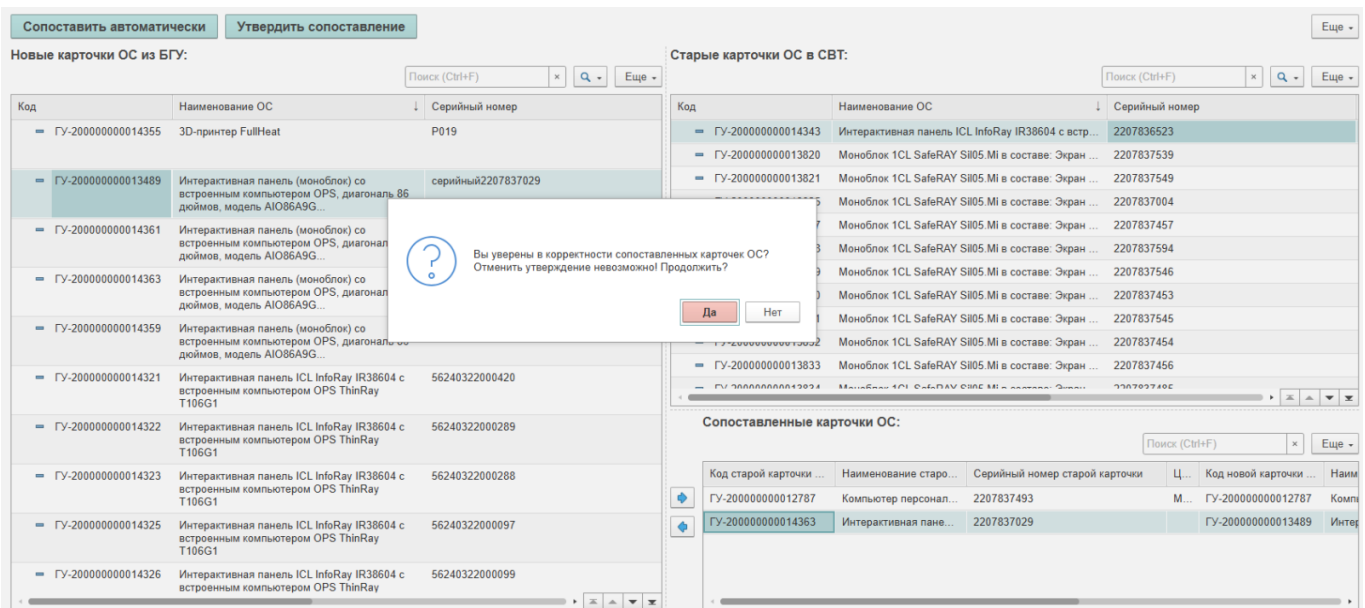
Сопоставить автоматически | Утвердить сопоставление | Еще

Новые карточки ОС из БГУ:

Поиск (Ctrl+F) | Еще

| Код | Наименование ОС | Серийный номер |
|---|---|---|
| ГУ-200000000014355 | 3D-принтер FullHeat | P019 |
| ГУ-200000000013489 | Интерактивная панель (моноблок) со встроенным компьютером OPS, диагональ 86 дюймов, модель AIO86A9G... | серийный2207837029 |
| ГУ-200000000014361 | Интерактивная панель (моноблок) со встроенным компьютером OPS, диагонал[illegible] дюймов, модель AIO86A9G... | |
| ГУ-200000000014363 | Интерактивная панель (моноблок) со встроенным компьютером OPS, диагонал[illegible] дюймов, модель AIO86A9G... | |
| ГУ-200000000014359 | Интерактивная панель (моноблок) со встроенным компьютером OPS, диагональ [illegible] дюймов, модель AIO86A9G... | |
| ГУ-200000000014321 | Интерактивная панель ICL InfoRay IR38604 с встроенным компьютером OPS ThinRay T106G1 | 56240322000420 |
| ГУ-200000000014322 | Интерактивная панель ICL InfoRay IR38604 с встроенным компьютером OPS ThinRay T106G1 | 56240322000289 |
| ГУ-200000000014323 | Интерактивная панель ICL InfoRay IR38604 с встроенным компьютером OPS ThinRay T106G1 | 56240322000288 |
| ГУ-200000000014325 | Интерактивная панель ICL InfoRay IR38604 с встроенным компьютером OPS ThinRay T106G1 | 56240322000097 |
| ГУ-200000000014326 | Интерактивная панель ICL InfoRay IR38604 с встроенным компьютером OPS ThinRay | 56240322000099 |

Старые карточки ОС в СВТ:

Поиск (Ctrl+F) | Еще

| Код | Наименование ОС | Серийный номер |
|---|---|---|
| ГУ-200000000014343 | Интерактивная панель ICL InfoRay IR38604 с встр... | 2207836523 |
| ГУ-200000000013820 | Моноблок 1CL SafeRAY Sil05.Mi в составе: Экран ... | 2207837539 |
| ГУ-200000000013821 | Моноблок 1CL SafeRAY Sil05.Mi в составе: Экран ... | 2207837549 |
| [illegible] | Моноблок 1CL SafeRAY Sil05.Mi в составе: Экран ... | 2207837004 |
| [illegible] | Моноблок 1CL SafeRAY Sil05.Mi в составе: Экран ... | 2207837457 |
| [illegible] | Моноблок 1CL SafeRAY Sil05.Mi в составе: Экран ... | 2207837594 |
| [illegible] | Моноблок 1CL SafeRAY Sil05.Mi в составе: Экран ... | 2207837546 |
| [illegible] | Моноблок 1CL SafeRAY Sil05.Mi в составе: Экран ... | 2207837453 |
| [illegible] | Моноблок 1CL SafeRAY Sil05.Mi в составе: Экран ... | 2207837545 |
| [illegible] | Моноблок 1CL SafeRAY Sil05.Mi в составе: Экран ... | 2207837454 |
| ГУ-200000000013833 | Моноблок 1CL SafeRAY Sil05.Mi в составе: Экран ... | 2207837456 |

Вы уверены в корректности сопоставленных карточек ОС? Отменить утверждение невозможно! Продолжить?

Да | Нет

Сопоставленные карточки ОС:

Поиск (Ctrl+F) | Еще

| Код старой карточки ... | Наименование старо... | Серийный номер старой карточки | Ц... | Код новой карточки ... | Наим |
|---|---|---|---|---|---|
| ГУ-200000000012787 | Компьютер персонал... | 2207837493 | М... | ГУ-200000000012787 | Комп |
| ГУ-200000000014363 | Интерактивная пане... | 2207837029 | | ГУ-200000000013489 | Интер |